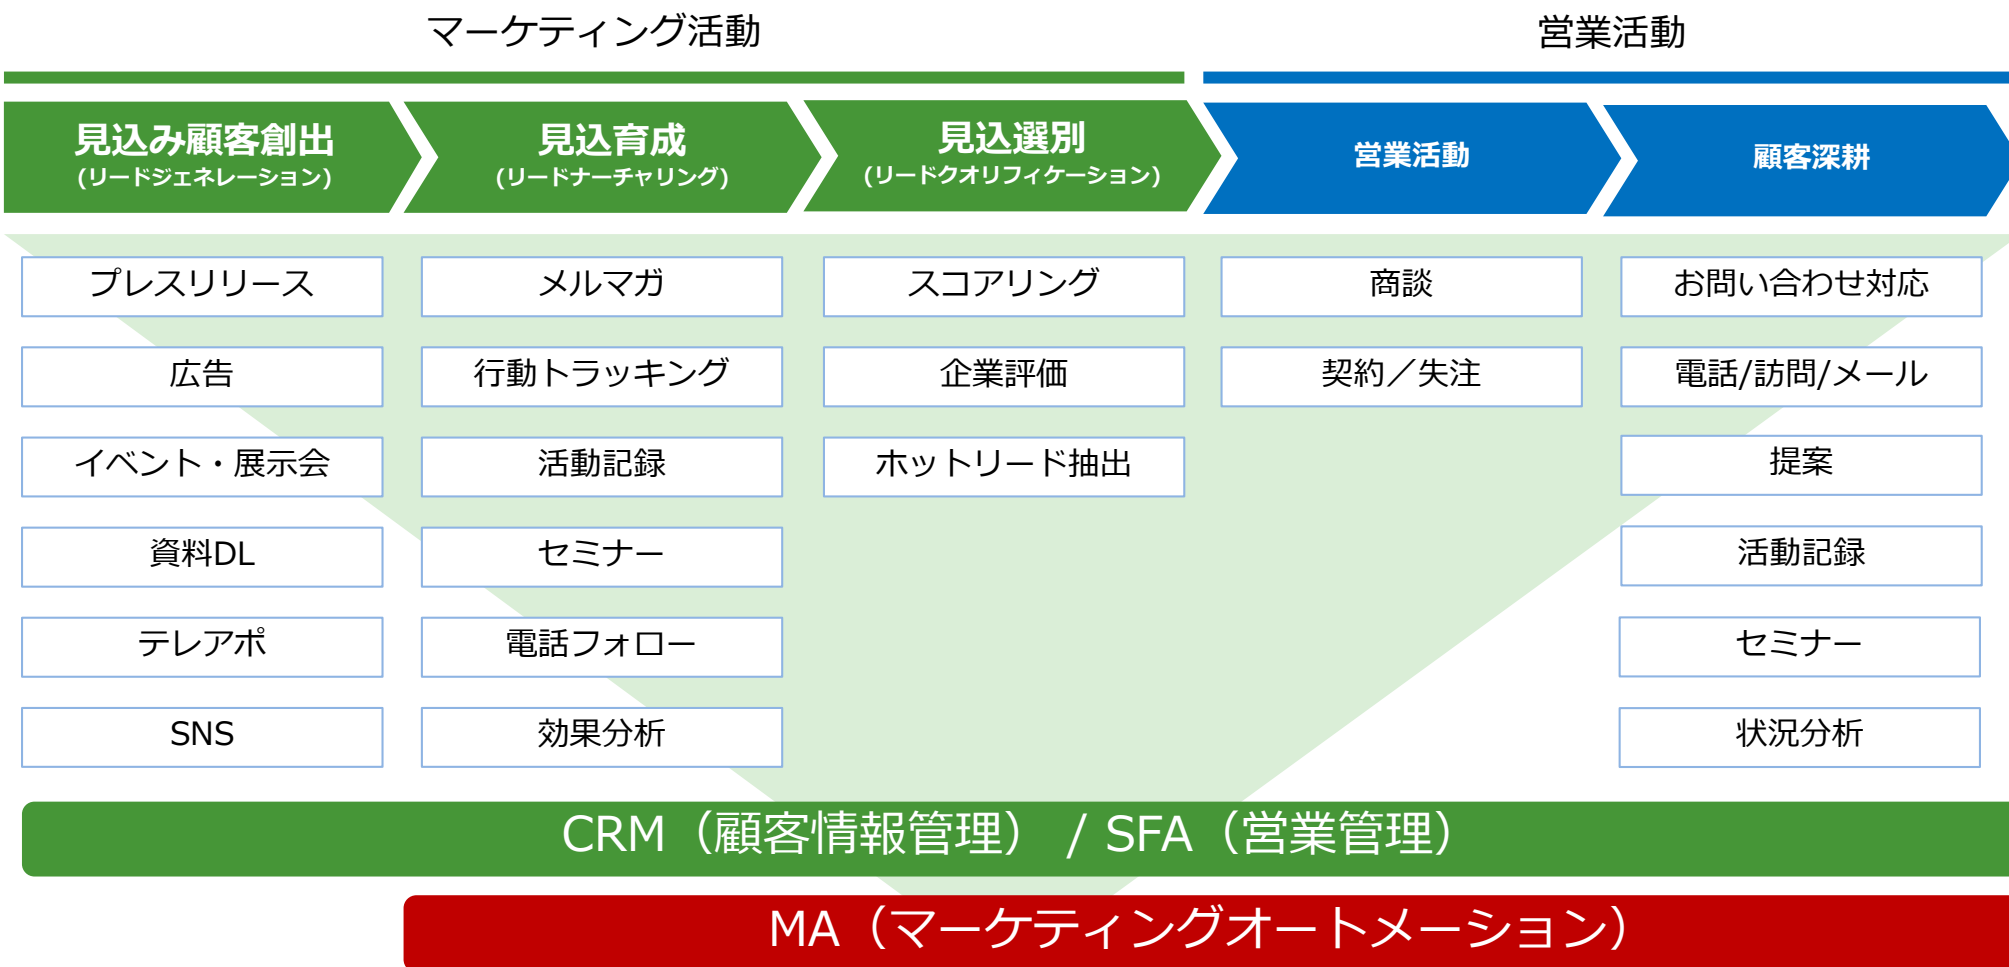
マーケティング活動

営業活動

見込み顧客創出
(リードジェネレーション)

見込育成
(リードナーチャリング)

見込選別
(リードクオリフィケーション)

営業活動

顧客深耕

| 見込み顧客創出 | 見込育成 | 見込選別 | 営業活動 | 顧客深耕 |
|---|---|---|---|---|
| プレスリリース | メルマガ | スコアリング | 商談 | お問い合わせ対応 |
| 広告 | 行動トラッキング | 企業評価 | 契約／失注 | 電話/訪問/メール |
| イベント・展示会 | 活動記録 | ホットリード抽出 | | 提案 |
| 資料DL | セミナー | | | 活動記録 |
| テレアポ | 電話フォロー | | | セミナー |
| SNS | 効果分析 | | | 状況分析 |

CRM（顧客情報管理） / SFA（営業管理）

MA（マーケティングオートメーション）